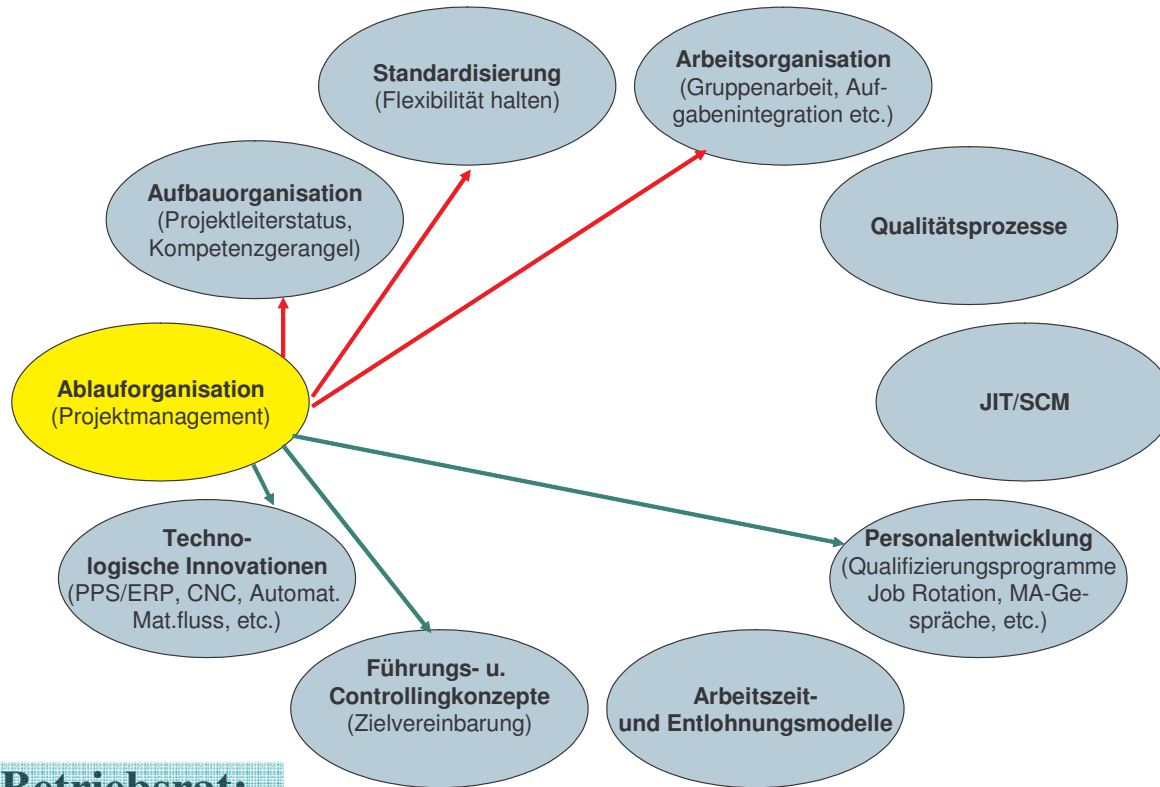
Standardisierung
(Flexibilität halten)

Arbeitsorganisation
(Gruppenarbeit, Aufgabenintegration etc.)

Aufbauorganisation
(Projektleiterstatus, Kompetenzgerangel)

Qualitätsprozesse

Ablauforganisation
(Projektmanagement)

JIT/SCM

Technologische Innovationen
(PPS/ERP, CNC, Automat. Mat.fluss, etc.)

Personalentwicklung
(Qualifizierungsprogramme Job Rotation, MA-Gespräche, etc.)

Führungs- u. Controllingkonzepte
(Zielvereinbarung)

Arbeitszeit- und Entlohnungsmodelle

Betriebsrat: